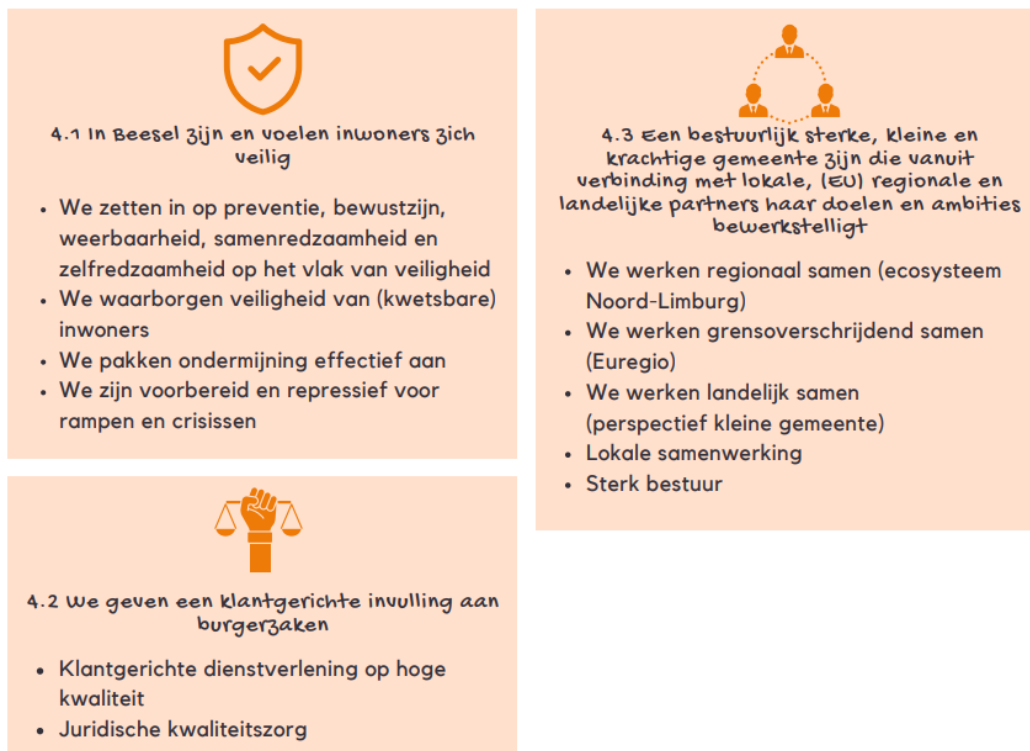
4.1 In Beesel zijn en voelen inwoners zich veilig

- We zetten in op preventie, bewustzijn, weerbaarheid, samenredzaamheid en zelfredzaamheid op het vlak van veiligheid
- We waarborgen veiligheid van (kwetsbare) inwoners
- We pakken ondermijning effectief aan
- We zijn voorbereid en repressief voor rampen en crisissen

4.2 We geven een klantgerichte invulling aan burgerzaken

- Klantgerichte dienstverlening op hoge kwaliteit
- Juridische kwaliteitszorg

4.3 Een bestuurlijk sterke, kleine en krachtige gemeente zijn die vanuit verbinding met lokale, (EU) regionale en landelijke partners haar doelen en ambities bewerkstelligt

- We werken regionaal samen (ecosysteem Noord-Limburg)
- We werken grensoverschrijdend samen (Euregio)
- We werken landelijk samen (perspectief kleine gemeente)
- Lokale samenwerking
- Sterk bestuur